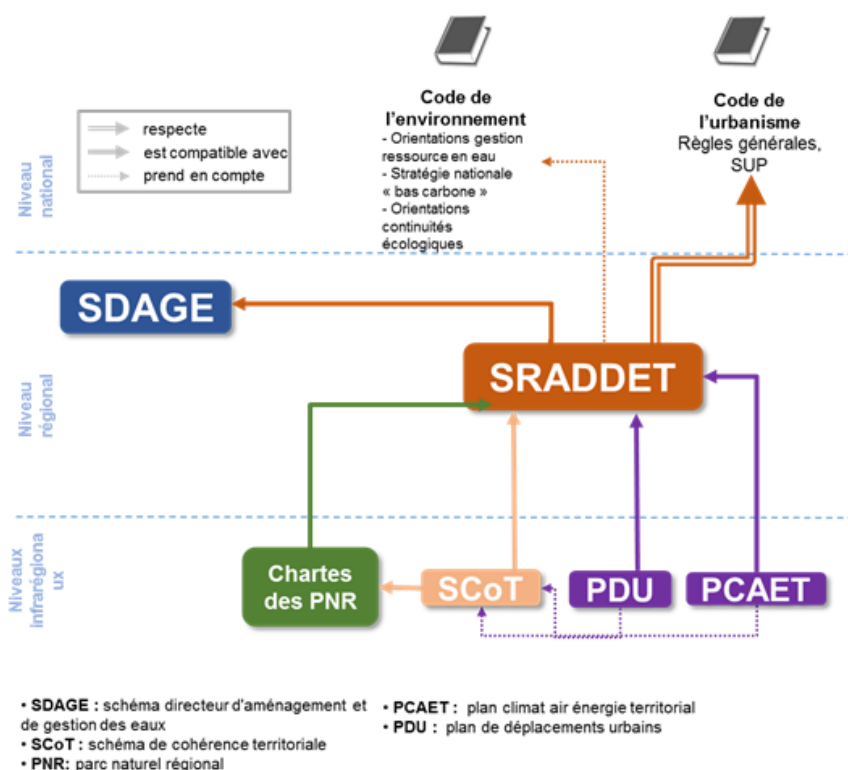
respecte
est compatible avec
prend en compte

Niveau national

Code de l'environnement
- Orientations gestion ressource en eau
- Stratégie nationale « bas carbone »
- Orientations continuités écologiques

Code de l'urbanisme
Règles générales, SUP

SDAGE

Niveau régional

SRADDET

Niveaux infrarégionaux

Chartes des PNR

SCoT

PDU

PCAET

• SDAGE : schéma directeur d'aménagement et de gestion des eaux
• SCoT : schéma de cohérence territoriale
• PNR: parc naturel régional

• PCAET : plan climat air énergie territorial
• PDU : plan de déplacements urbains